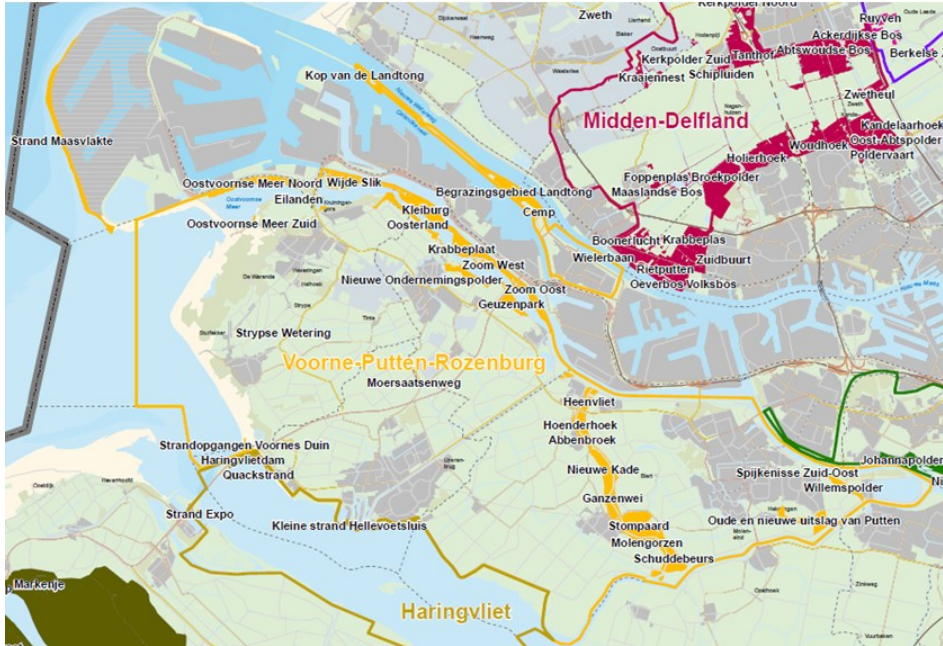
Zweth
Kerkpolder Noord
Ruyven
Ackerdijkse Bos
Berkelse Z
Kerkpolder Zuid
Tanthof
Abtswoudse Bos
Kraaiennest
Schipluiden
Kop van de Landtong
Zwetheul
Midden-Delfland
Kandelaarhoek
Woudhoek
Oost-Abtspolder
Holierhoek
Poldervaart
Strand Maasvlakte
Foppenplas Broekpolder
Maaslandse Bos
Oostvoornse Meer Noord
Wijde Slik
Begrazingsgebied Landtong
Eilanden
Kleiburg
Cemp
Oostvoornse Meer Zuid
Oosterland
Boonerlucht
Krabbeplas
Krabbeplaat
Wielerbaan
Zuidbuurt
Zoom West
Rietputten
Nieuwe Ondernemingspolder
Oeverbos Volksbos
Zoom Oost
Geuzenpark
Strypse Wetering
Voorne-Putten-Rozenburg
Moersaatsenweg
Heenvliet
Hoenderhoek
Abbenbroek
Strandopgangen Voornes Duin
Haringvlietdam
Johannapolder
Quackstrand
Nieuwe Kade
Spijkenisse Zuid-Oost
Willemspolder
Ganzenwei
Strand Expo
Kleine strand Hellevoetsluis
Stompaard
Oude en nieuwe uitslag van Putten
Molengorzen
Schuddebeurs
Markenje
Haringvliet